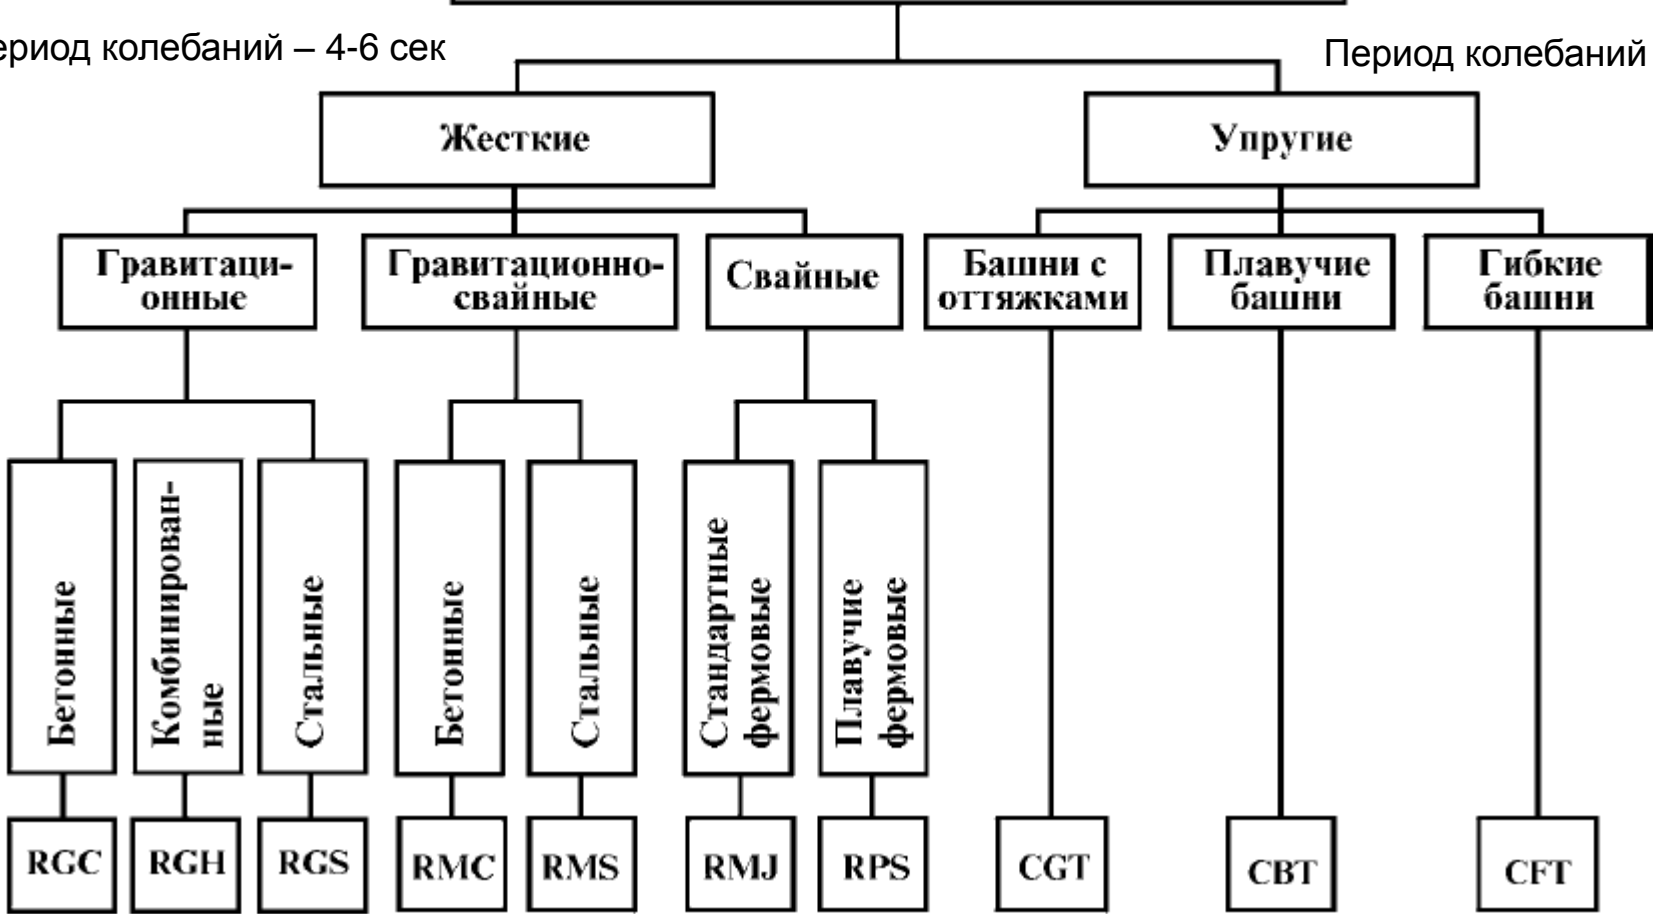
ериод колебаний – 4-6 сек

Период колебаний

Жесткие

Упругие

Гравитационные

Гравитационно-свайные

Свайные

Башни с оттяжками

Плавучие башни

Гибкие башни

Бетонные

Комбинированные

Стальные

Бетонные

Стальные

Стандартные фермовые

Плавучие фермовые

RGC

RGH

RGS

RMC

RMS

RMJ

RPS

CGT

CBT

CFT